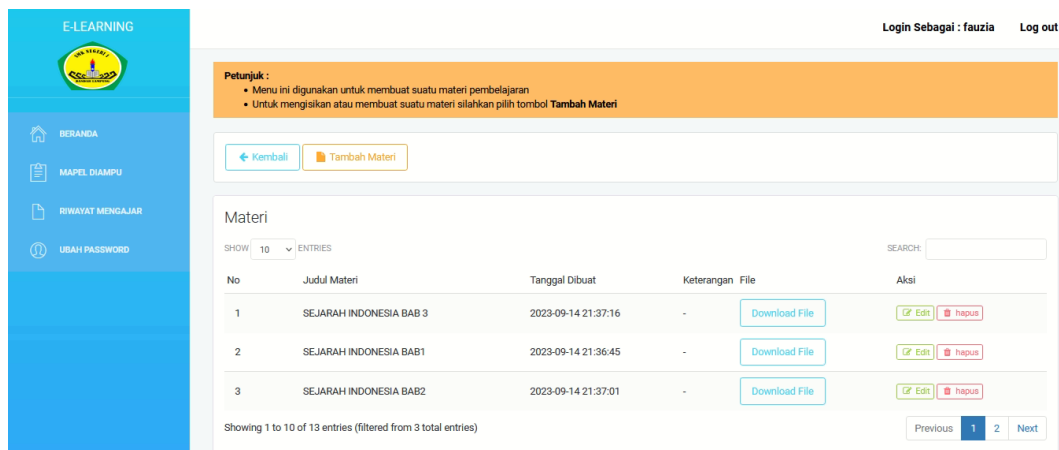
E-LEARNING

Login Sebagai : fauzia Log out

BERANDA
MAPEL DIAMPU
RIWAYAT MENGAJAR
UBAH PASSWORD

Petunjuk :
• Menu ini digunakan untuk membuat suatu materi pembelajaran
• Untuk mengisikan atau membuat suatu materi silahkan pilih tombol **Tambah Materi**

← Kembali Tambah Materi

Materi

SHOW 10 ENTRIES SEARCH:

| No | Judul Materi | Tanggal Dibuat | Keterangan | File | Aksi |
|---|---|---|---|---|---|
| 1 | SEJARAH INDONESIA BAB 3 | 2023-09-14 21:37:16 | - | Download File | Edit hapus |
| 2 | SEJARAH INDONESIA BAB1 | 2023-09-14 21:36:45 | - | Download File | Edit hapus |
| 3 | SEJARAH INDONESIA BAB2 | 2023-09-14 21:37:01 | - | Download File | Edit hapus |

Showing 1 to 10 of 13 entries (filtered from 3 total entries)

Previous 1 2 Next